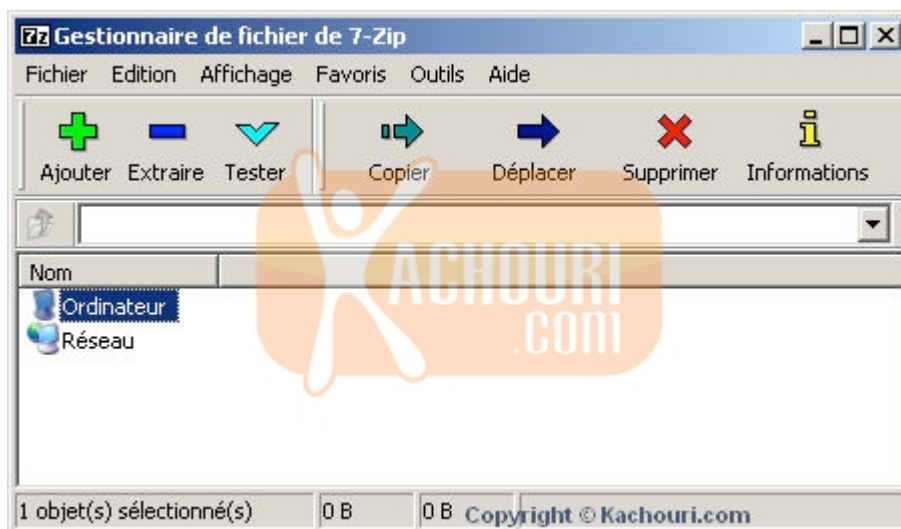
7z Gestionnaire de fichier de 7-Zip

Fichier Edition Affichage Favoris Outils Aide

Ajouter Extraire Tester Copier Déplacer Supprimer Informations

Nom

Ordinateur
Réseau

KACHOURI .COM

1 objet(s) sélectionné(s) 0 B 0 B Copyright © Kachouri.com